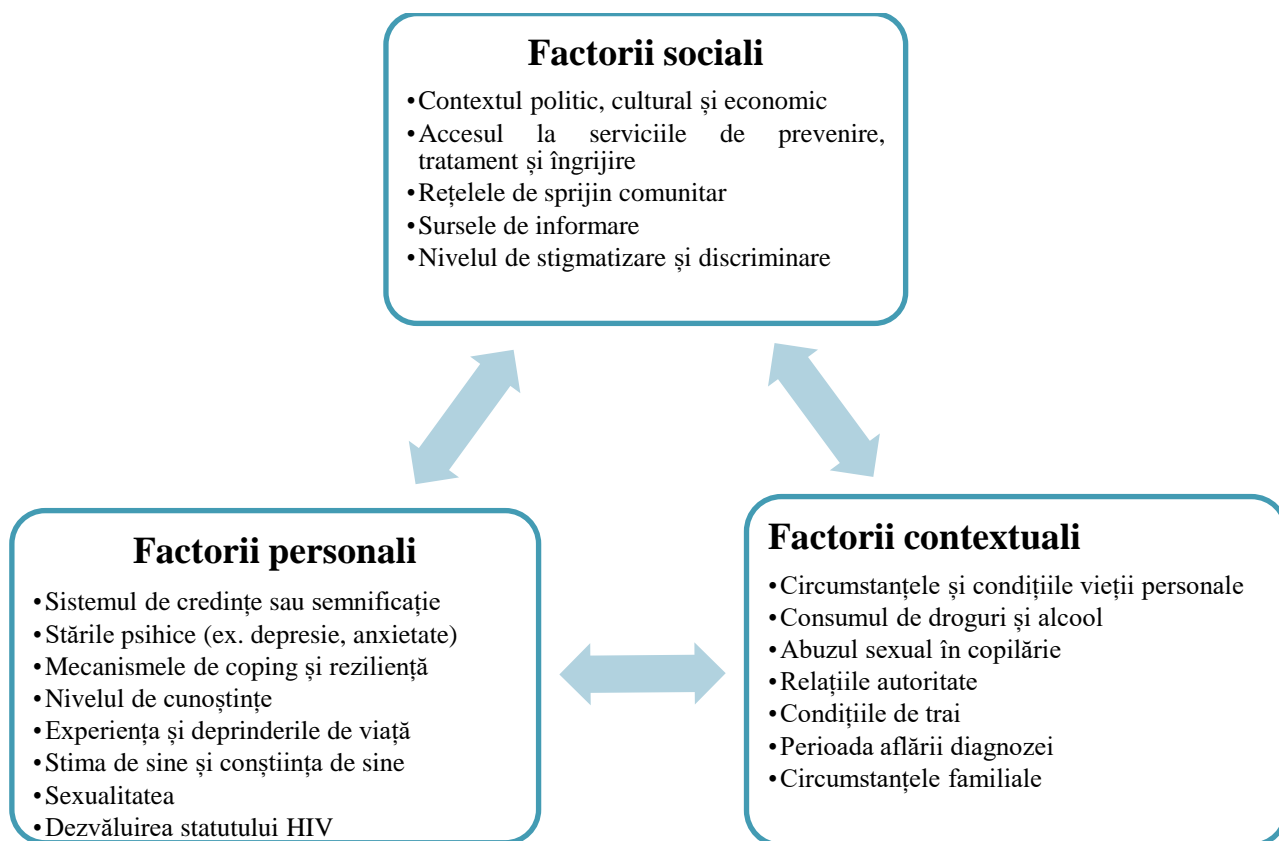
Factorii sociali

•Contextul politic, cultural și economic
•Accesul la serviciile de prevenire, tratament și îngrijire
•Rețelele de sprijin comunitar
•Sursele de informare
•Nivelul de stigmatizare și discriminare

Factorii personali

•Sistemul de credințe sau semnificație
•Stările psihice (ex. depresie, anxietate)
•Mecanismele de coping și reziliență
•Nivelul de cunoștințe
•Experiența și deprinderile de viață
•Stima de sine și conștiința de sine
•Sexualitatea
•Dezvăluirea statutului HIV

Factorii contextuali

•Circumstanțele și condițiile vieții personale
•Consumul de droguri și alcool
•Abuzul sexual în copilărie
•Relațiile autoritate
•Condițiile de trai
•Perioada aflării diagnozei
•Circumstanțele familiale